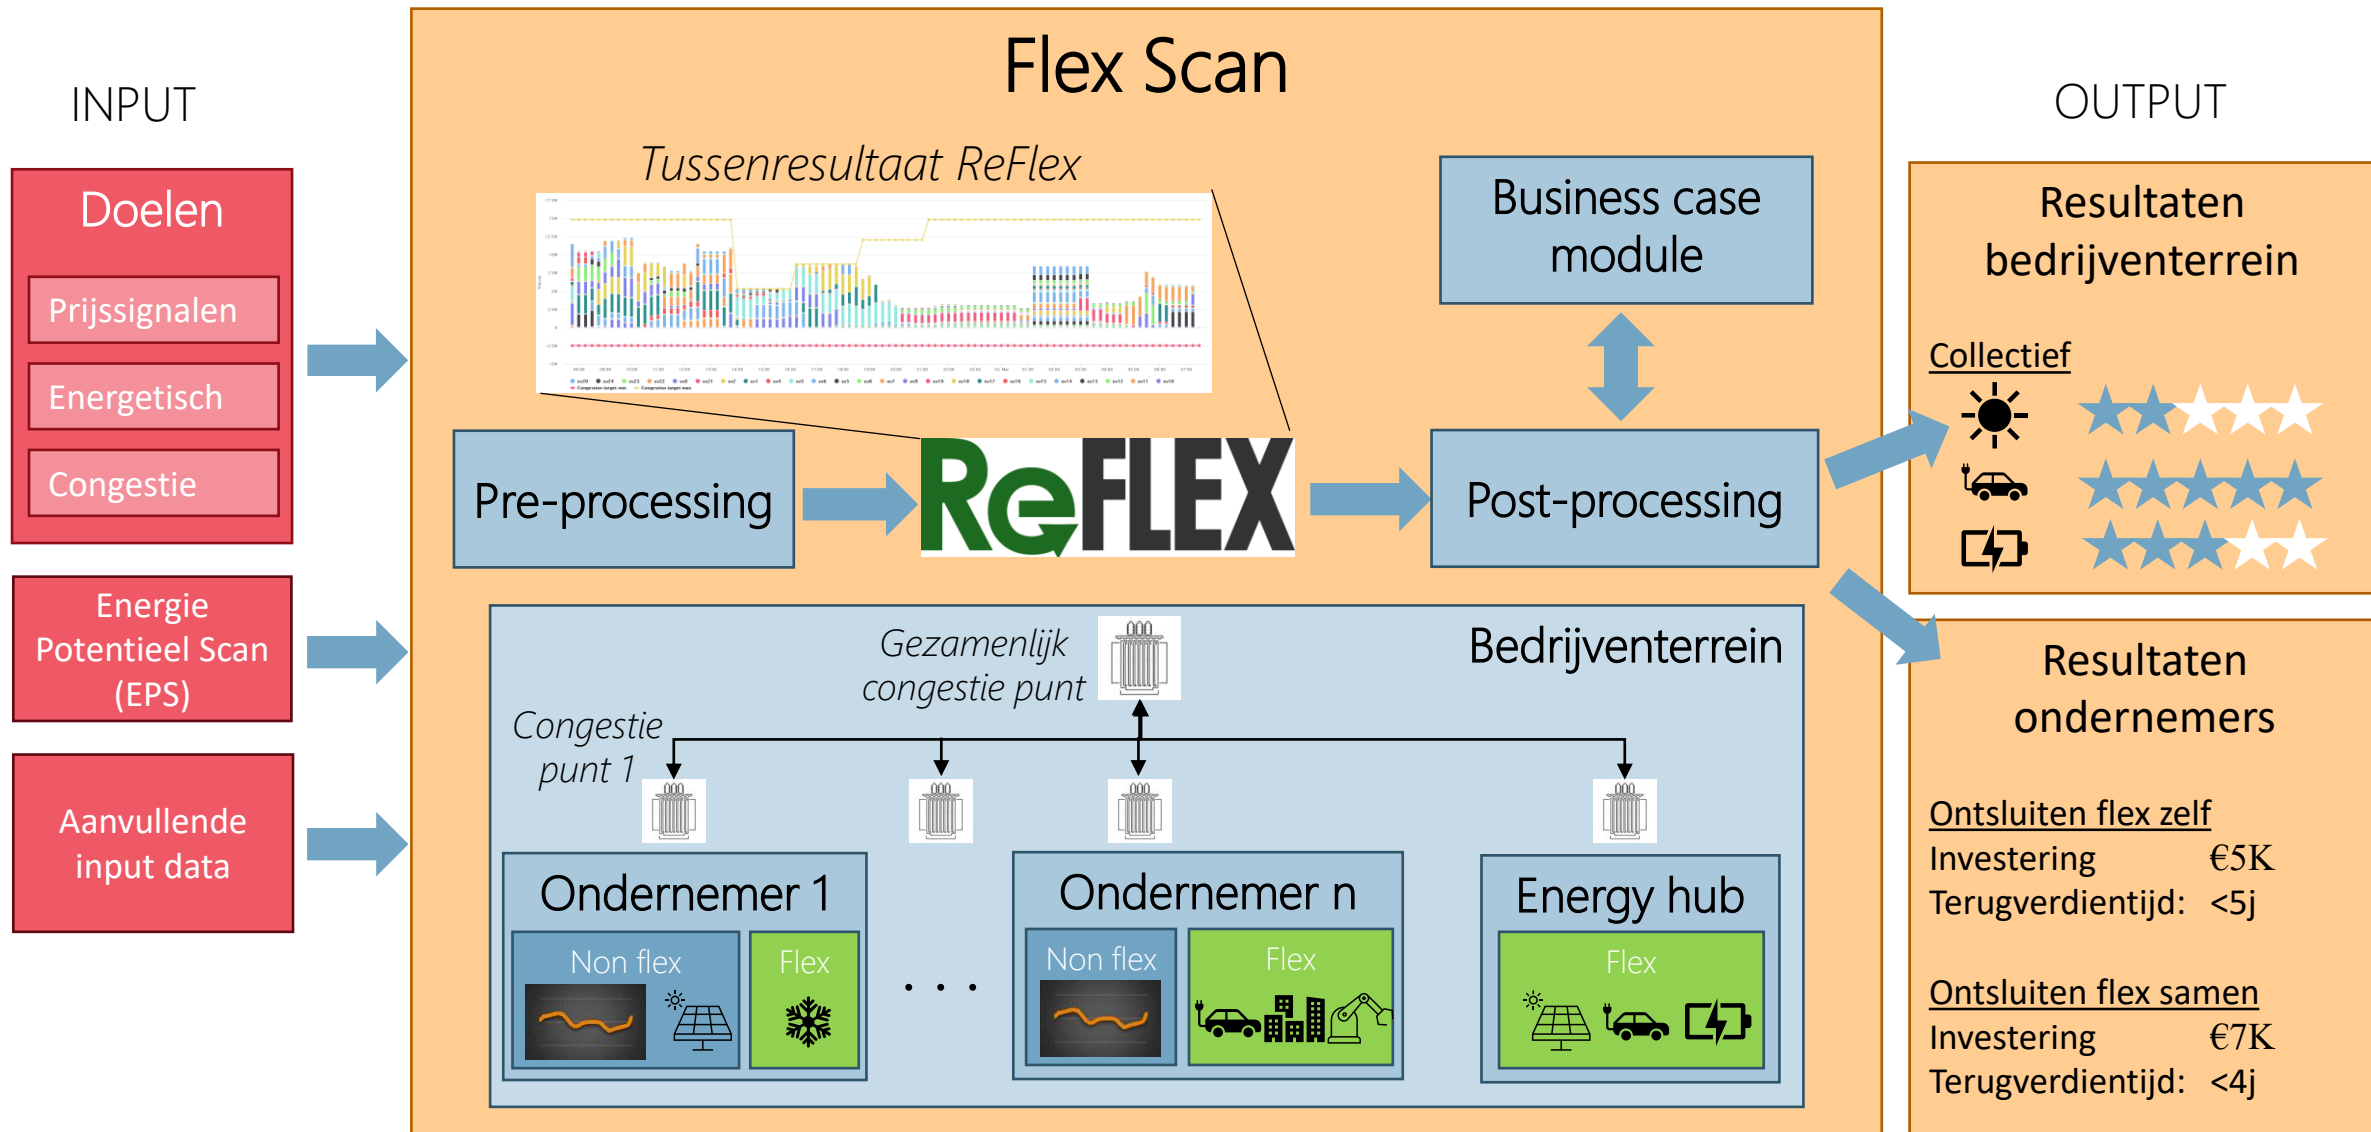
INPUT

Doelen

Prijssignalen

Energetisch

Congestie

Energie Potentieel Scan (EPS)

Aanvullende input data

Flex Scan

Tussenresultaat ReFlex

Business case module

Pre-processing

ReFLEX

Post-processing

Bedrijventerrein

Gezamenlijk congestie punt

Congestie punt 1

Ondernemer 1

Non flex

Flex

. . .

Ondernemer n

Non flex

Flex

Energy hub

Flex

OUTPUT

Resultaten bedrijventerrein

Collectief

Resultaten ondernemers

Ontsluiten flex zelf
Investering €5K
Terugverdientijd: <5j

Ontsluiten flex samen
Investering €7K
Terugverdientijd: <4j